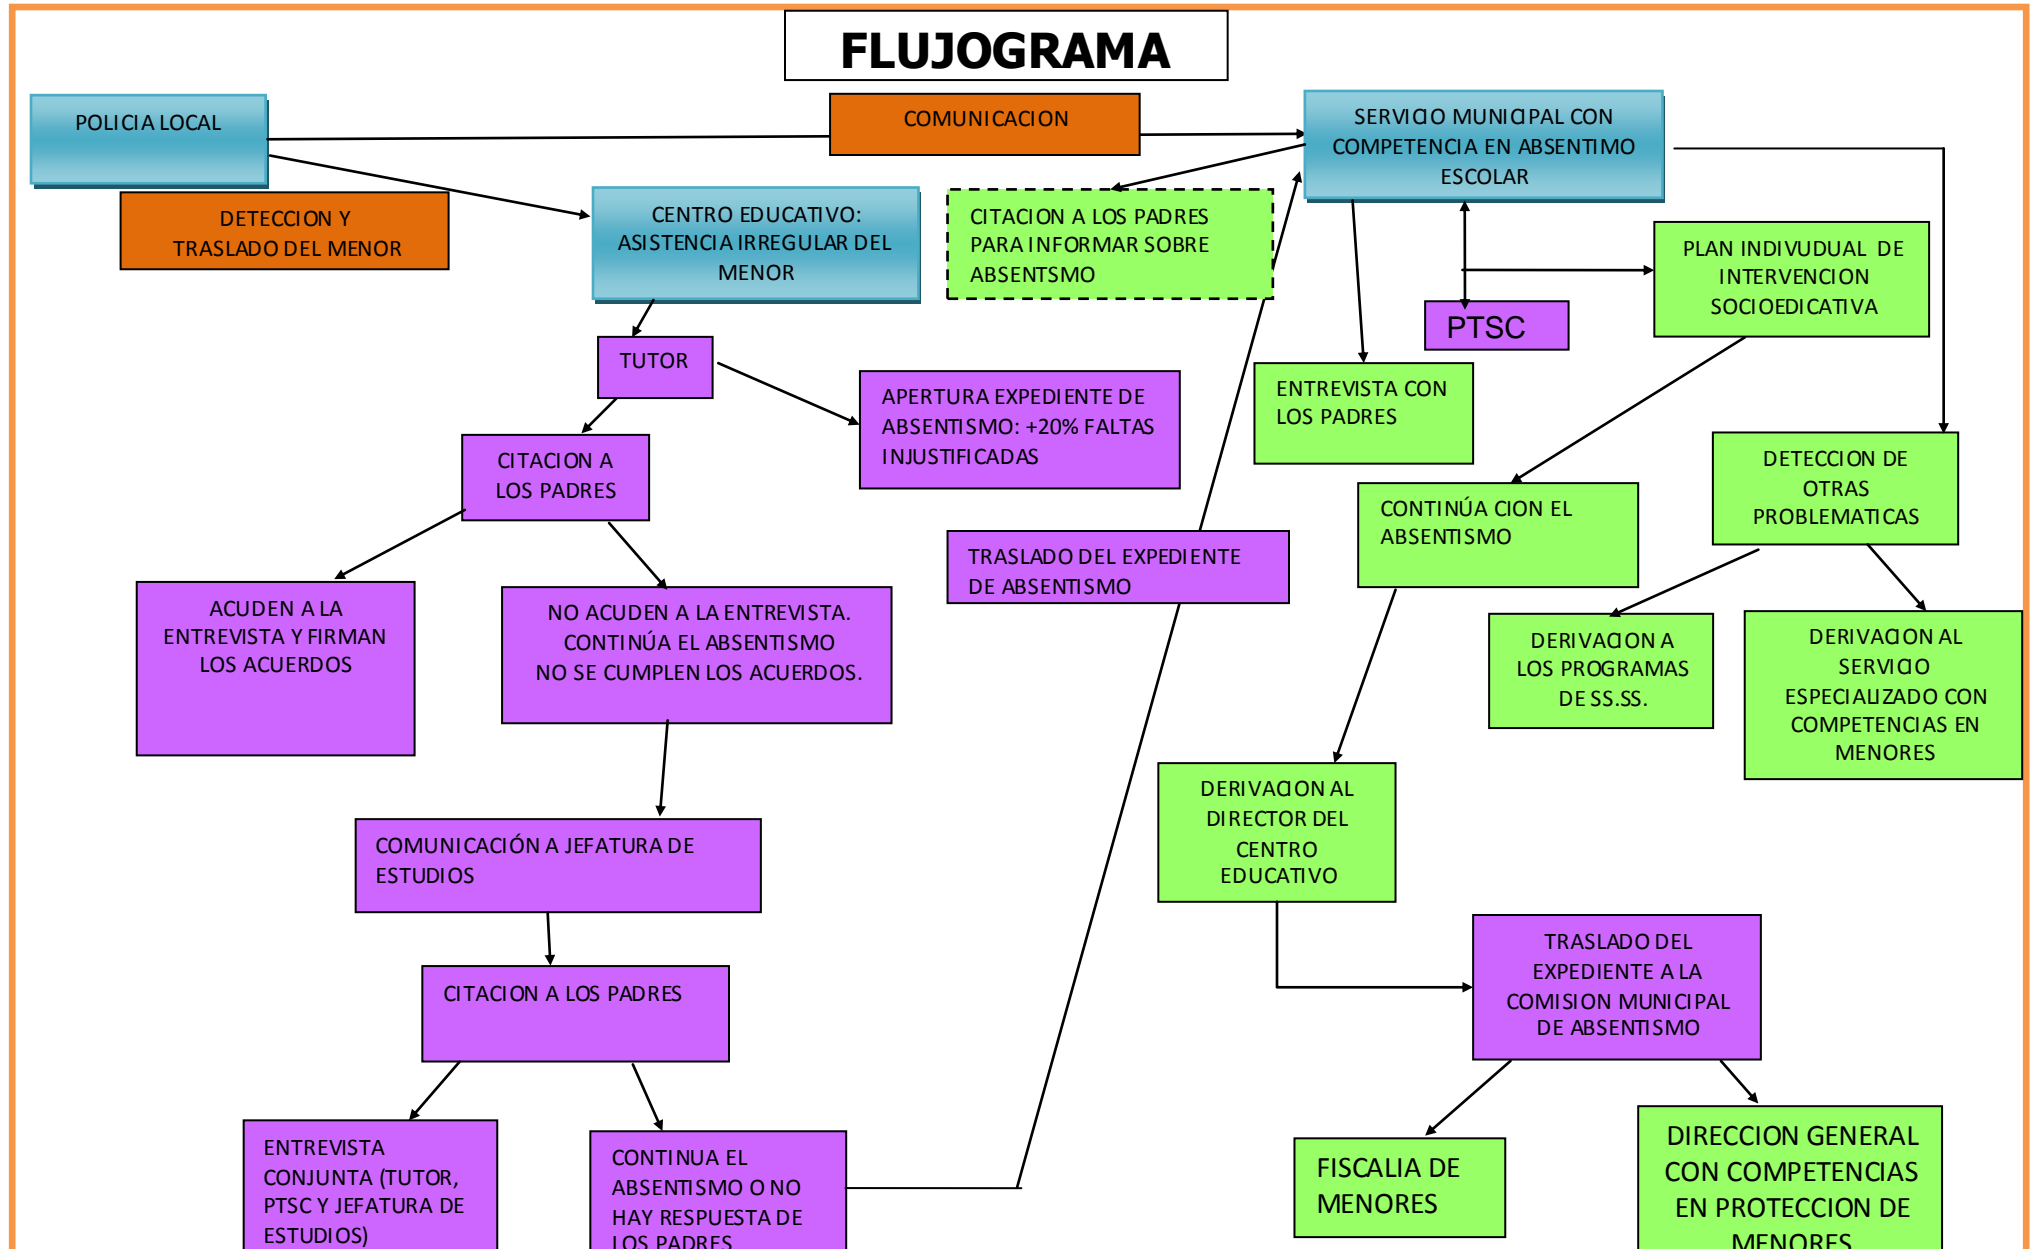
FLUJOGRAMA

POLICIA LOCAL

COMUNICACION

SERVICIO MUNICIPAL CON COMPETENCIA EN ABSENTIMO ESCOLAR

DETECCION Y TRASLADO DEL MENOR

CENTRO EDUCATIVO: ASISTENCIA IRREGULAR DEL MENOR

CITACION A LOS PADRES PARA INFORMAR SOBRE ABSENTSMO

PLAN INDIVUDUAL DE INTERVENCION SOCIOEDICATIVA

PTSC

TUTOR

APERTURA EXPEDIENTE DE ABSENTISMO: +20% FALTAS INJUSTIFICADAS

ENTREVISTA CON LOS PADRES

CITACION A LOS PADRES

CONTINÚA CION EL ABSENTISMO

DETECCION DE OTRAS PROBLEMATICAS

TRASLADO DEL EXPEDIENTE DE ABSENTISMO

ACUDEN A LA ENTREVISTA Y FIRMAN LOS ACUERDOS

NO ACUDEN A LA ENTREVISTA. CONTINÚA EL ABSENTISMO NO SE CUMPLEN LOS ACUERDOS.

DERIVACION A LOS PROGRAMAS DE SS.SS.

DERIVACION AL SERVICIO ESPECIALIZADO CON COMPETENCIAS EN MENORES

DERIVACION AL DIRECTOR DEL CENTRO EDUCATIVO

COMUNICACIÓN A JEFATURA DE ESTUDIOS

TRASLADO DEL EXPEDIENTE A LA COMISION MUNICIPAL DE ABSENTISMO

CITACION A LOS PADRES

ENTREVISTA CONJUNTA (TUTOR, PTSC Y JEFATURA DE ESTUDIOS)

CONTINUA EL ABSENTISMO O NO HAY RESPUESTA DE LOS PADRES

FISCALIA DE MENORES

DIRECCION GENERAL CON COMPETENCIAS EN PROTECCION DE MENORES